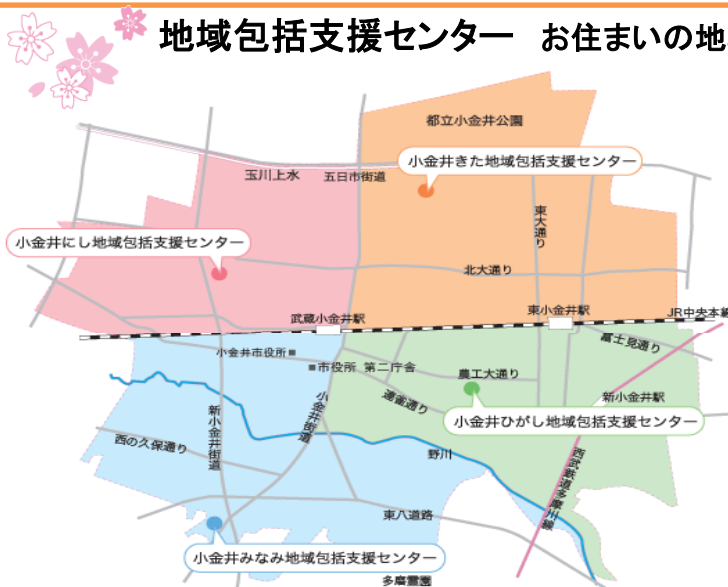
地域包括支援センター　お住まいの地

都立小金井公園

小金井きた地域包括支援センター

玉川上水

五日市街道

東大通り

小金井にし地域包括支援センター

北大通り

武蔵小金井駅

東小金井駅

JR中央本線

小金井市役所

市役所　第二庁舎

富士見通り

農工大通り

新小金井駅

連雀通り

新小金井街道

小金井街道

小金井ひがし地域包括支援センター

西の久保通り

野川

西武多摩川線

東八道路

小金井みなみ地域包括支援センター

多磨霊園